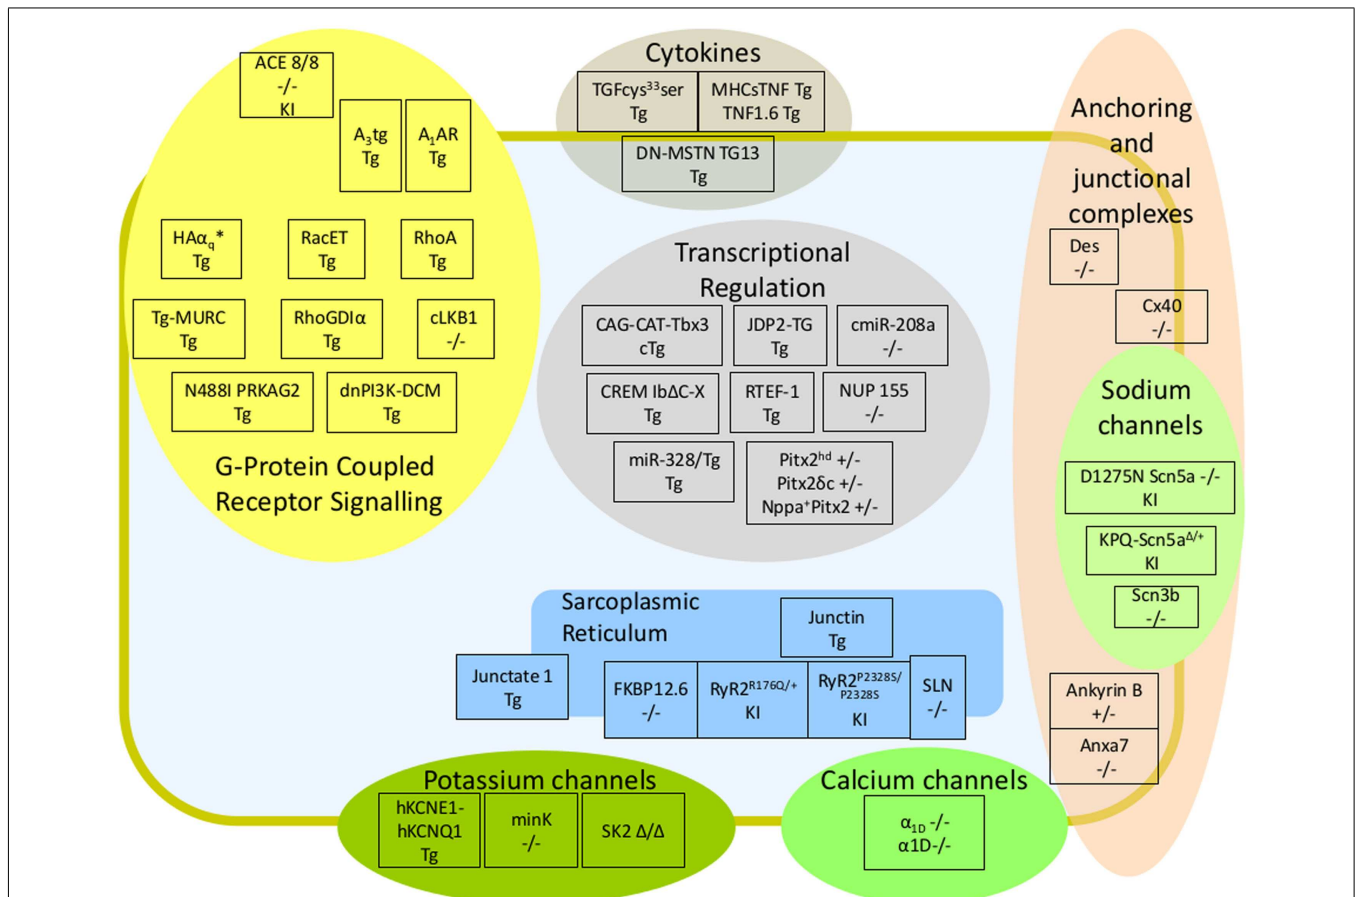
Cytokines

TGFcys$^{33}$ser Tg

MHCsTNF Tg TNF1.6 Tg

DN-MSTN TG13 Tg

ACE 8/8 -/- KI

$A_3$tg Tg

$A_1$AR Tg

HA$\alpha_q$* Tg

RacET Tg

RhoA Tg

Tg-MURC Tg

RhoGDIα Tg

cLKB1 -/-

N488I PRKAG2 Tg

dnPI3K-DCM Tg

G-Protein Coupled Receptor Signalling

Transcriptional Regulation

CAG-CAT-Tbx3 cTg

JDP2-TG Tg

cmiR-208a -/-

CREM IbΔC-X Tg

RTEF-1 Tg

NUP 155 -/-

miR-328/Tg Tg

Pitx2$^{hd}$ +/- Pitx2δc +/- Nppa$^{+}$Pitx2 +/-

Anchoring and junctional complexes

Des -/-

Cx40 -/-

Sodium channels

D1275N Scn5a -/- KI

KPQ-Scn5a$^{Δ/+}$ KI

Scn3b -/-

Sarcoplasmic Reticulum

Junctin Tg

Junctate 1 Tg

FKBP12.6 -/-

RyR2$^{R176Q/+}$ KI

RyR2$^{P2328S/P2328S}$ KI

SLN -/-

Ankyrin B +/-

Anxa7 -/-

Potassium channels

hKCNE1-hKCNQ1 Tg

minK -/-

SK2 Δ/Δ

Calcium channels

$\alpha_{1D}$ -/- α1D-/-